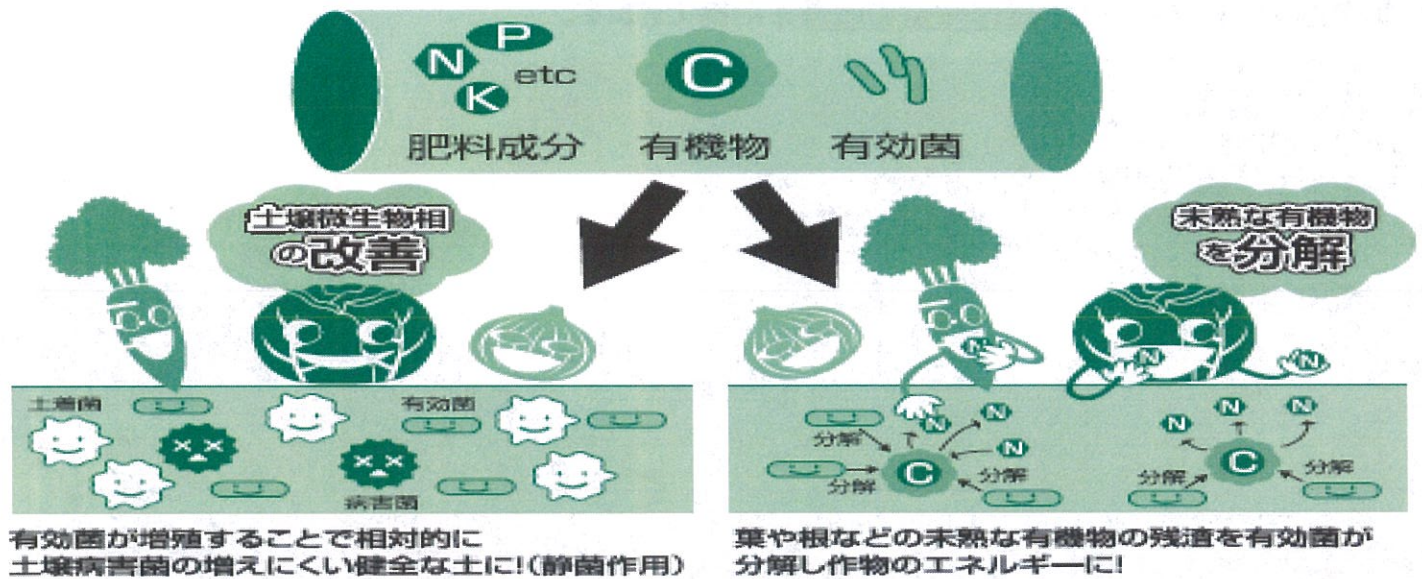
P
N
K
etc
C
肥料成分
有機物
有効菌

土壌微生物相の改善

土着菌
有効菌
病害菌

有効菌が増殖することで相対的に
土壌病害菌の増えにくい健全な土に!(静菌作用)

未熟な有機物を分解

N
N
N
N
N
N
N
N
C
C
分解
分解
分解
分解
分解

葉や根などの未熟な有機物の残渣を有効菌が
分解し作物のエネルギーに!